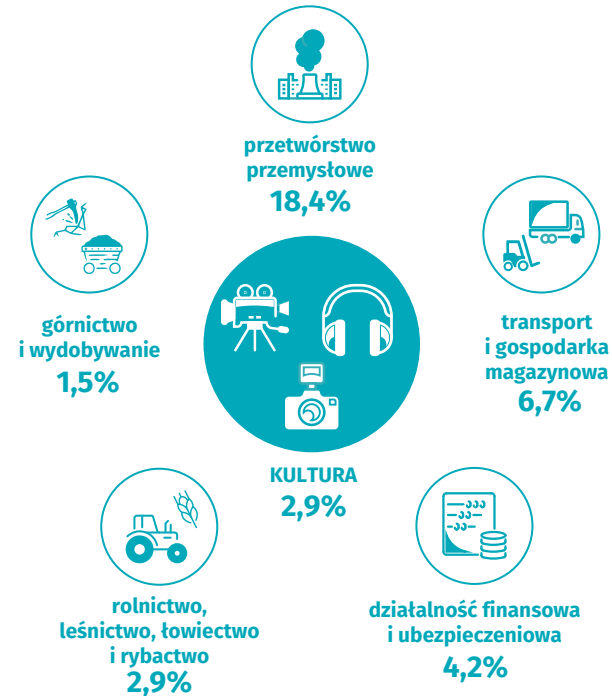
przetwórstwo przemysłowe
18,4%

górnictwo i wydobywanie
1,5%

transport i gospodarka magazynowa
6,7%

KULTURA
2,9%

rolnictwo, leśnictwo, łowiectwo i rybactwo
2,9%

działalność finansowa i ubezpieczeniowa
4,2%